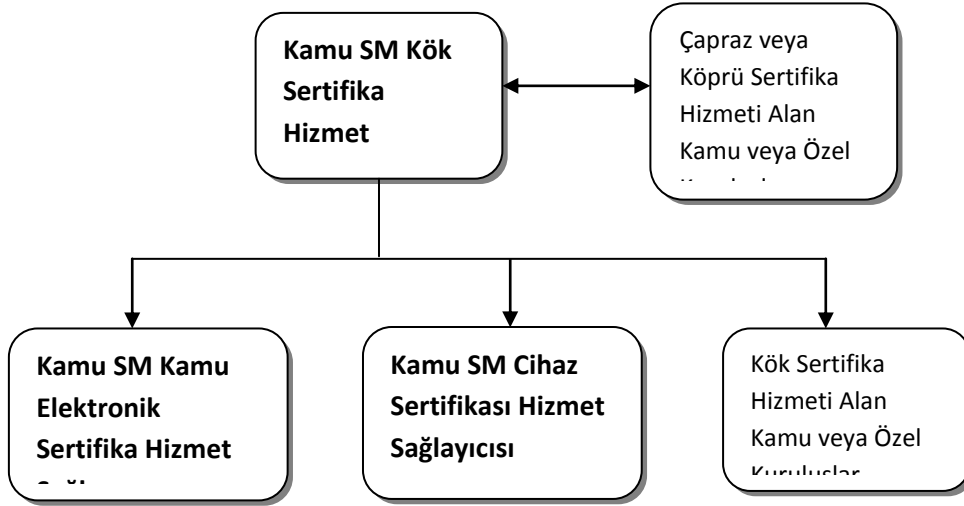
Kamu SM Kök Sertifika Hizmet

Çapraz veya Köprü Sertifika Hizmeti Alan Kamu veya Özel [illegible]

Kamu SM Kamu Elektronik Sertifika Hizmet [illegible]

Kamu SM Cihaz Sertifikası Hizmet Sağlayıcısı

Kök Sertifika Hizmeti Alan Kamu veya Özel Kuruluşlar